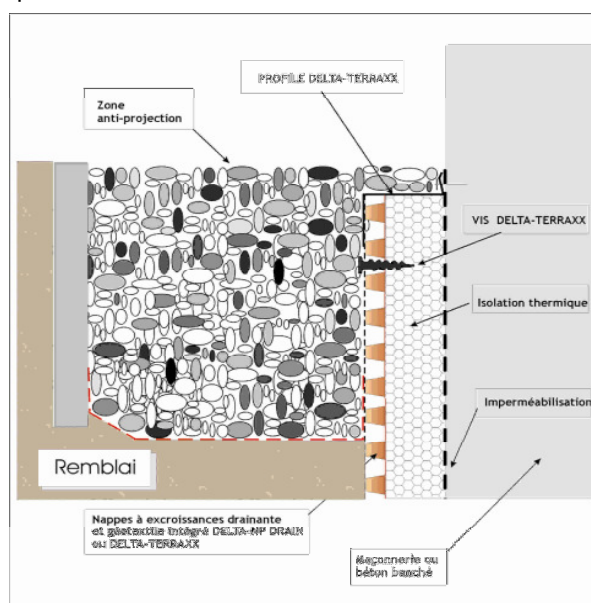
PROFILE DELTA-TERRAXX

Zone anti-projection

VIS DELTA-TERRAXX

Isolation thermique

Imperméabilisation

Remblai

Nappes à excroissances drainante et géotextile intégré DELTA-NP DRAIN ou DELTA-TERRAXX

Maçonnerie ou béton banché